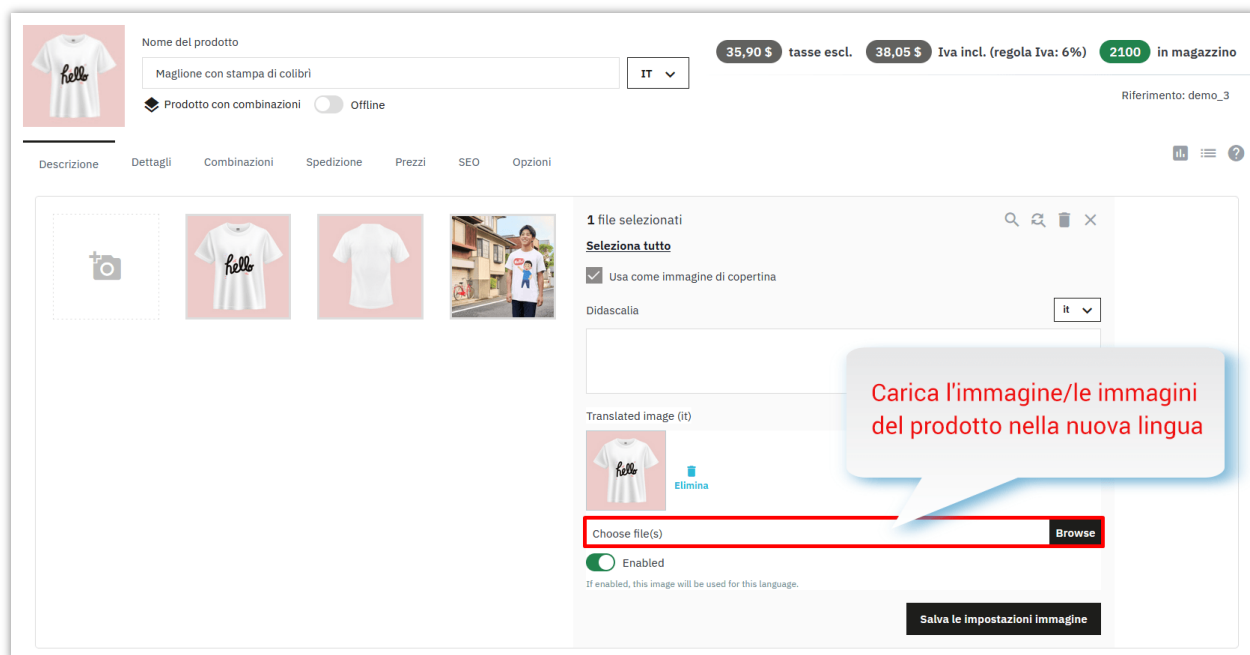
Nome del prodotto

Maglione con stampa di colibrì

IT

Prodotto con combinazioni

Offline

35,90 $ tasse escl.

38,05 $ Iva incl. (regola Iva: 6%)

2100 in magazzino

Riferimento: demo_3

Descrizione Dettagli Combinazioni Spedizione Prezzi SEO Opzioni

1 file selezionati

Seleziona tutto

Usa come immagine di copertina

Didascalia

it

Translated image (it)

Elimina

Carica l'immagine/le immagini del prodotto nella nuova lingua

Choose file(s)

Browse

Enabled

If enabled, this image will be used for this language.

Salva le impostazioni immagine